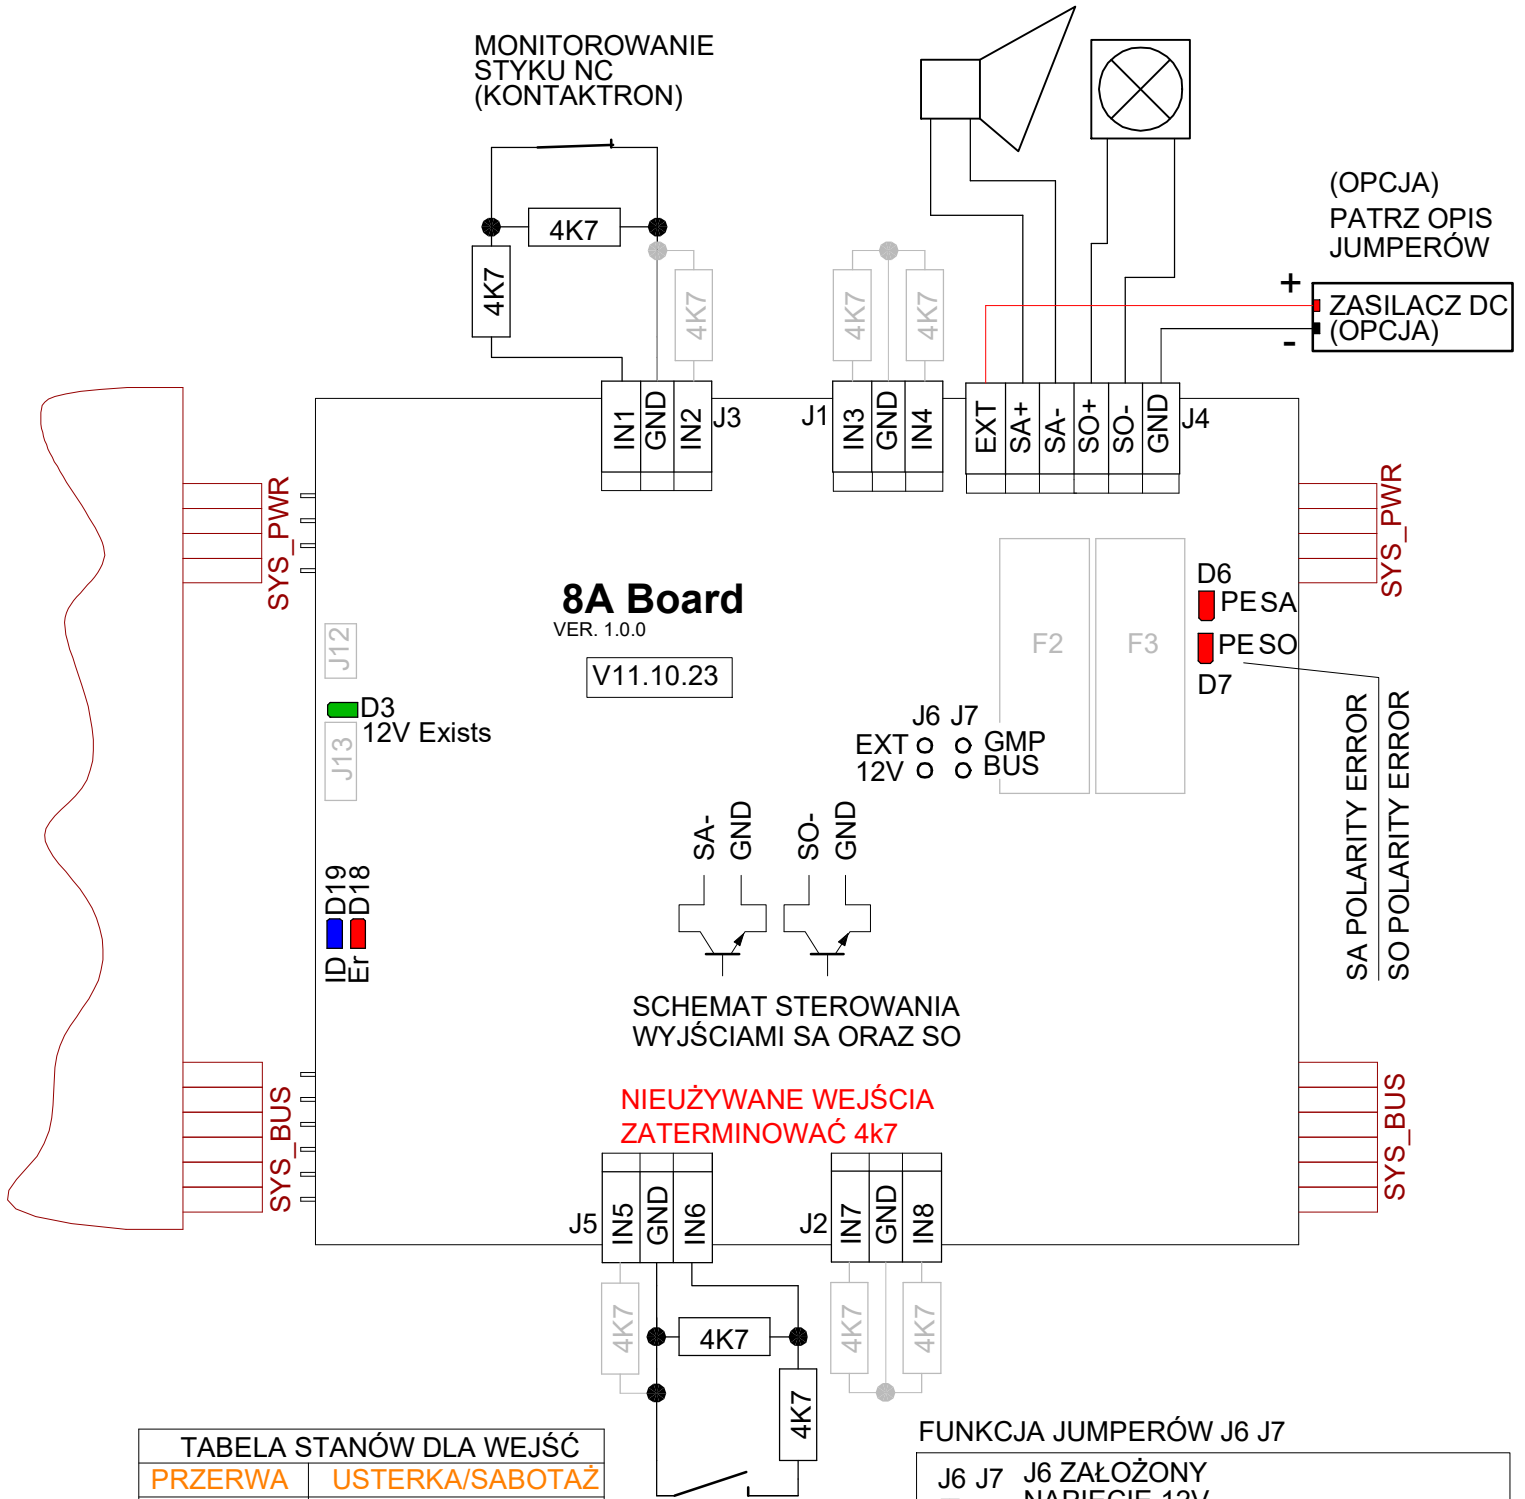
MONITOROWANIE
STYKU NC
(KONTAKTRON)

4K7
4K7
4K7
4K7
4K7

(OPCJA)
PATRZ OPIS
JUMPERÓW

+
ZASILACZ DC
(OPCJA)
-

IN1 GND IN2 J3
J1 IN3 GND IN4
EXT SA+ SA- SO+ SO- GND J4

SYS_PWR
SYS_PWR

8A Board
VER. 1.0.0
V11.10.23

J12
D3
12V Exists
J13

F2
F3

D6
PE SA
PE SO
D7

SA POLARITY ERROR
SO POLARITY ERROR

J6 J7
EXT
12V
GMP
BUS

SA- GND
SO- GND

D19 D18
ID Er

SCHEMAT STEROWANIA
WYJŚCIAMI SA ORAZ SO

NIEUŻYWANE WEJŚCIA
ZATERMINOWAĆ 4k7

SYS_BUS
SYS_BUS

J5 IN5 GND IN6
J2 IN7 GND IN8

4K7
4K7
4K7
4K7
4K7

TABELA STANÓW DLA WEJŚĆ
| PRZERWA | USTERKA/SABOTAŻ |
|---|---|

FUNKCJA JUMPERÓW J6 J7
J6 J7 J6 ZAŁOŻONY
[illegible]